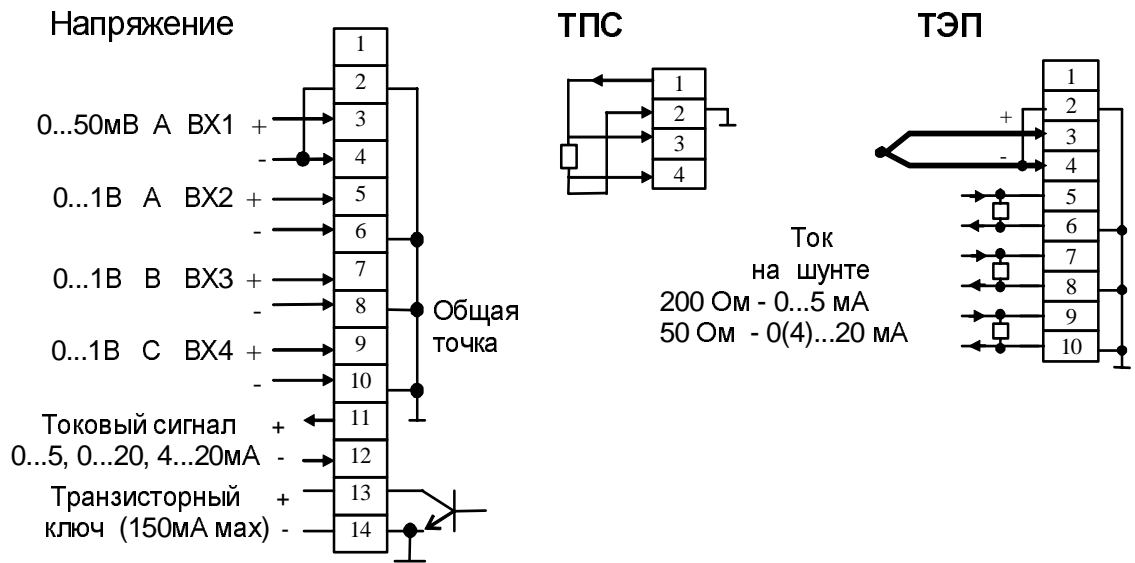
Напряжение

1
2
0...50мВ А ВХ1 +
3
-
4
0...1В А ВХ2 +
5
-
6
0...1В В ВХ3 +
7
-
8
Общая точка
0...1В С ВХ4 +
9
-
10
Токовый сигнал +
11
0...5, 0...20, 4...20мА -
12
Транзисторный +
13
ключ (150мА мах) -
14

ТПС

1
2
3
4

ТЭП

1
+
2
3
-
4
5
6
7
8
9
10

Ток на шунте
200 Ом - 0...5 мА
50 Ом - 0(4)...20 мА